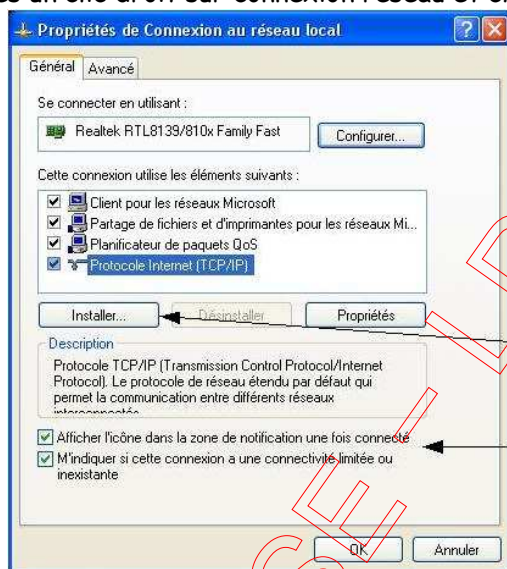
Propriétés de Connexion au réseau local

Général | Avancé

Se connecter en utilisant :

Realtek RTL8139/810x Family Fast

Configurer...

Cette connexion utilise les éléments suivants :

Client pour les réseaux Microsoft

Partage de fichiers et d'imprimantes pour les réseaux Mi...

Planificateur de paquets QoS

Protocole Internet (TCP/IP)

Installer... | Désinstaller | Propriétés

Description

Protocole TCP/IP (Transmission Control Protocol/Internet Protocol). Le protocole de réseau étendu par défaut qui permet la communication entre différents réseaux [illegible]

Afficher l'icône dans la zone de notification une fois connecté

M'indiquer si cette connexion a une connectivité limitée ou inexistante

OK | Annuler